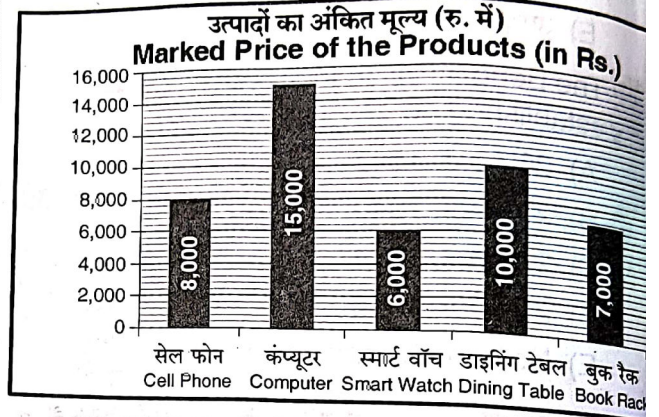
उत्पादों का अंकित मूल्य (रु. में)
Marked Price of the Products (in Rs.)

16,000
14,000
12,000
10,000
8,000
6,000
4,000
2,000
0

8,000
15,000
6,000
10,000
7,000

सेल फोन Cell Phone
कंप्यूटर Computer
स्मार्ट वॉच Smart Watch
डाइनिंग टेबल Dining Table
बुक रैक Book Rack